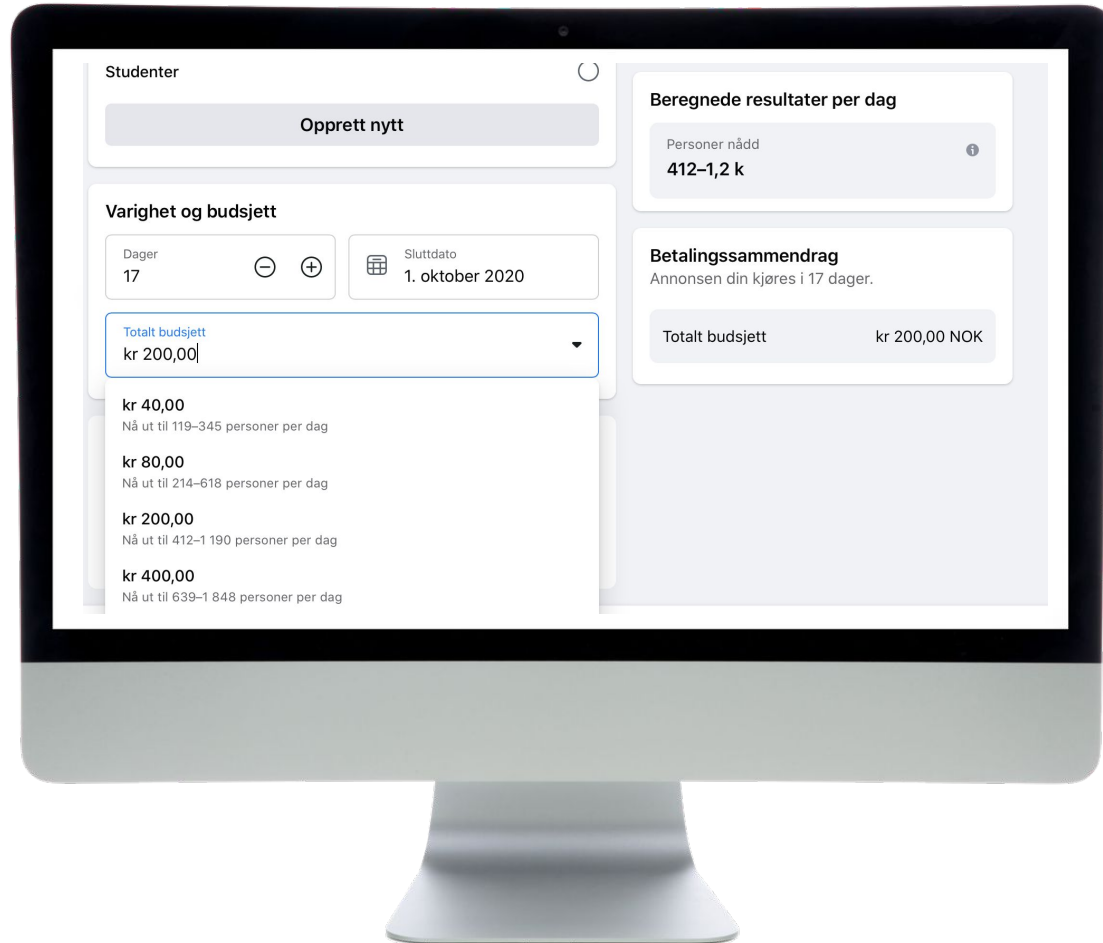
Studenter

Opprett nytt

Varighet og budsjett

Dager
17

Sluttdato
1. oktober 2020

Totalt budsjett
kr 200,00

kr 40,00
Nå ut til 119–345 personer per dag

kr 80,00
Nå ut til 214–618 personer per dag

kr 200,00
Nå ut til 412–1 190 personer per dag

kr 400,00
Nå ut til 639–1 848 personer per dag

Beregnede resultater per dag

Personer nådd
412–1,2 k

Betalingssammendrag
Annonsen din kjøres i 17 dager.

Totalt budsjett
kr 200,00 NOK